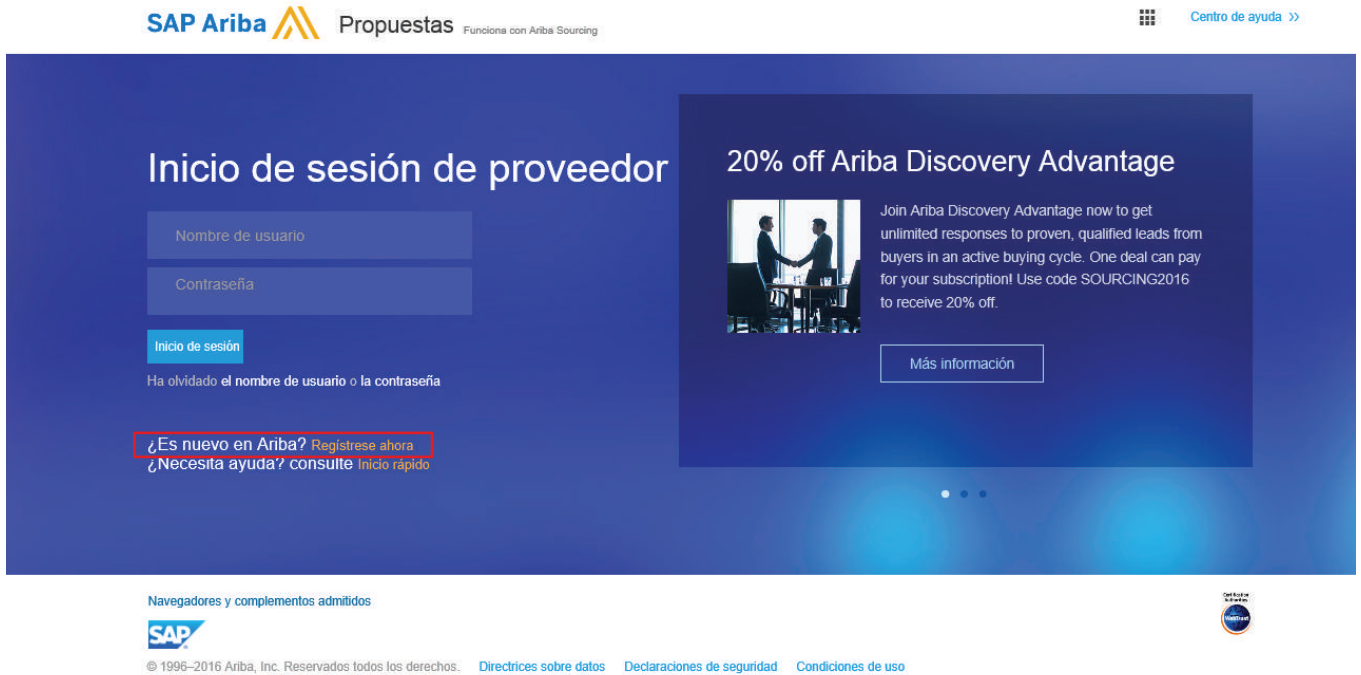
SAP Ariba Propuestas Funciona con Ariba Sourcing

Centro de ayuda >>

Inicio de sesión de proveedor

Nombre de usuario

Contraseña

Inicio de sesión

Ha olvidado el nombre de usuario o la contraseña

¿Es nuevo en Ariba? Regístrese ahora
¿Necesita ayuda? consulte Inicio rápido

20% off Ariba Discovery Advantage

Join Ariba Discovery Advantage now to get unlimited responses to proven, qualified leads from buyers in an active buying cycle. One deal can pay for your subscription! Use code SOURCING2016 to receive 20% off.

Más información

Navegadores y complementos admitidos

SAP

© 1996–2016 Ariba, Inc. Reservados todos los derechos. Directrices sobre datos Declaraciones de seguridad Condiciones de uso